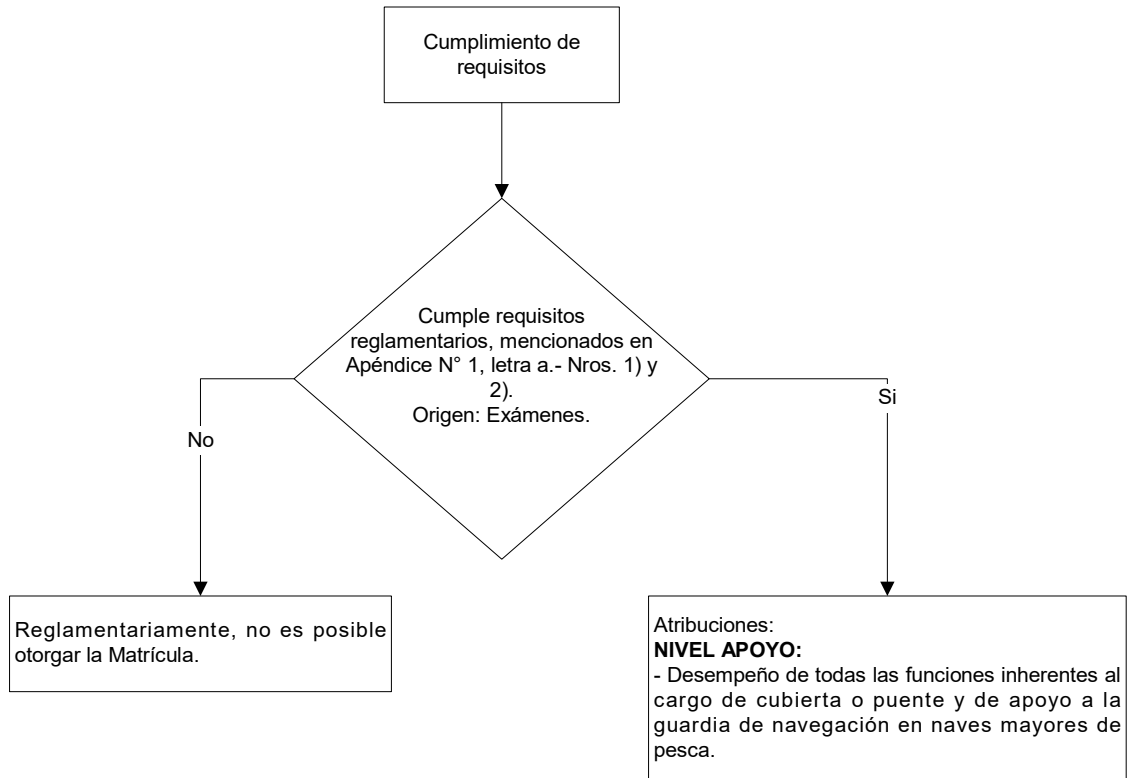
Cumplimiento de requisitos

Cumple requisitos reglamentarios, mencionados en Apéndice N° 1, letra a.- Nros. 1) y 2).
Origen: Exámenes.

No

Si

Reglamentariamente, no es posible otorgar la Matrícula.

Atribuciones:
**NIVEL APOYO:**
- Desempeño de todas las funciones inherentes al cargo de cubierta o puente y de apoyo a la guardia de navegación en naves mayores de pesca.